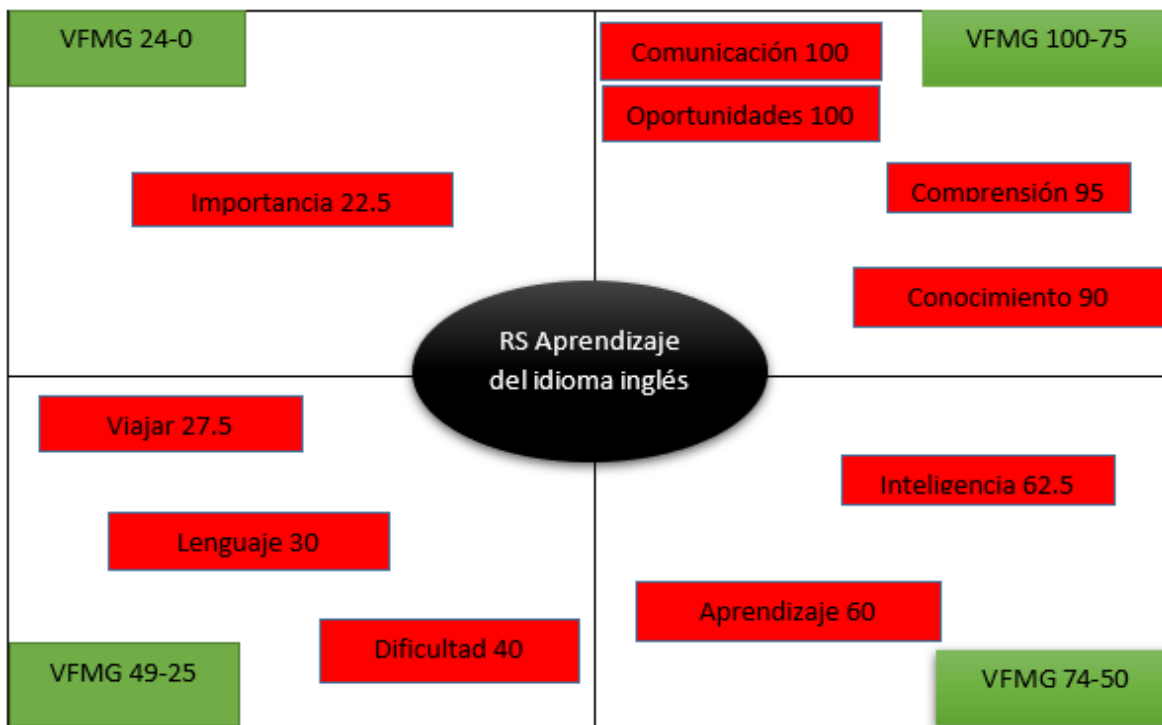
VFMG 24-0

Importancia 22.5

Comunicación 100

VFMG 100-75

Oportunidades 100

Comprensión 95

Conocimiento 90

RS Aprendizaje del idioma inglés

Viajar 27.5

Lenguaje 30

Dificultad 40

VFMG 49-25

Inteligencia 62.5

Aprendizaje 60

VFMG 74-50